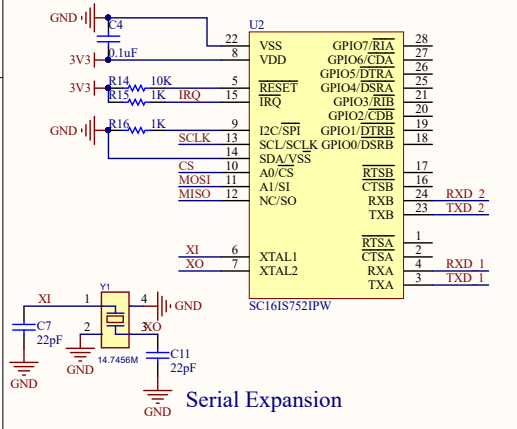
GND C4 0.1uF
3V3
U2
22 VSS
8 VDD
3V3 R14 10K
R15 1K IRQ
5 RESET
15 IRQ
GND R16 1K
SCLK 13 I2C/SPI
14 SCL/SCLK
SDA/VSS
CS 10 A0/CS
MOSI 11 A1/SI
MISO 12 NC/SO
XI 6 XTAL1
XO 7 XTAL2
GPIO7/RIA 28
GPIO6/CDA 27
GPIO5/DTRA 26
GPIO4/DSRA 25
GPIO3/RIB 21
GPIO2/CDB 20
GPIO1/DTRB 19
GPIO0/DSRB 18
RTSB 17
CTSB 16
RXB 24 RXD 2
TXB 23 TXD 2
RTSA 1
CTSA 2
RXA 4 RXD 1
TXA 3 TXD 1
SC16IS752IPW
XI 1 Y1 4 GND
C7 22pF 2 3 XO
GND GND 14.7456M
C11 22pF
GND
Serial Expansion